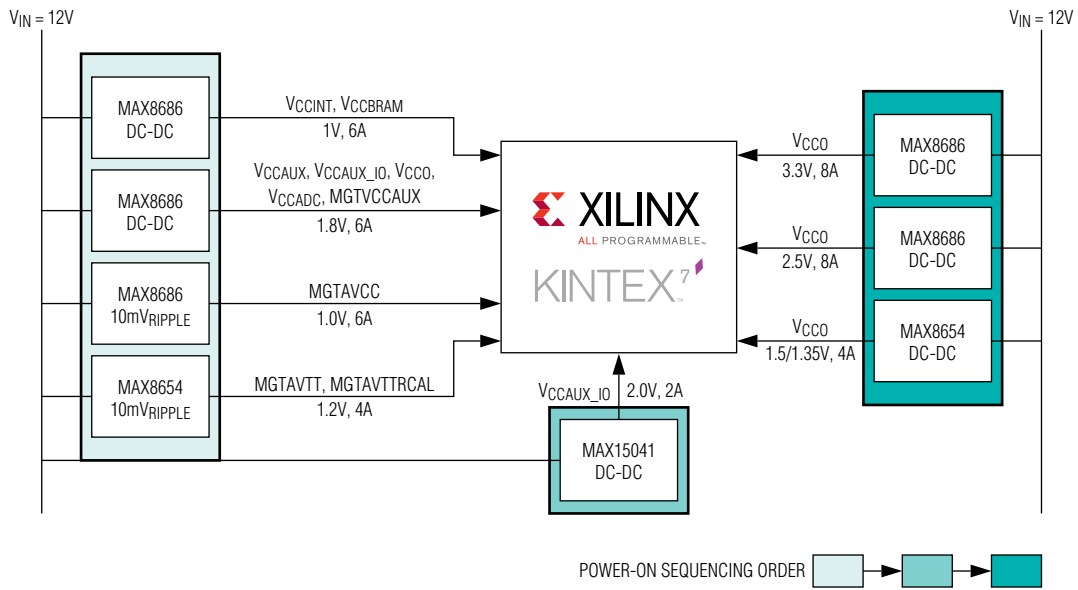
$V_{IN}$ = 12V

$V_{IN}$ = 12V

MAX8686
DC-DC

MAX8686
DC-DC

MAX8686
10mV$_{RIPPLE}$

MAX8654
10mV$_{RIPPLE}$

$V_{CCINT}$, $V_{CCBRAM}$
1V, 6A

$V_{CCAUX}$, $V_{CCAUX\_IO}$, $V_{CCO}$,
$V_{CCADC}$, MGTVCCAUX
1.8V, 6A

MGTAVCC
1.0V, 6A

MGTAVTT, MGTAVTTRCAL
1.2V, 4A

XILINX
ALL PROGRAMMABLE™
KINTEX 7

$V_{CCO}$
3.3V, 8A

$V_{CCO}$
2.5V, 8A

$V_{CCO}$
1.5/1.35V, 4A

MAX8686
DC-DC

MAX8686
DC-DC

MAX8654
DC-DC

$V_{CCAUX\_IO}$
2.0V, 2A

MAX15041
DC-DC

POWER-ON SEQUENCING ORDER